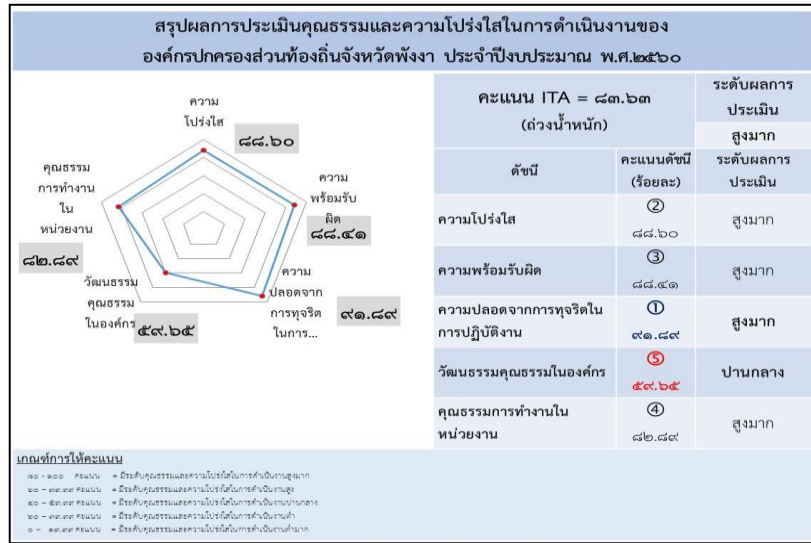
สรุปผลการประเมินคุณธรรมและความโปร่งใสในการดำเนินงานของ องค์กรปกครองส่วนท้องถิ่นจังหวัดพังงา ประจำปีงบประมาณ พ.ศ.๒๕๖๐

ความโปร่งใส
๘๘.๖๐
ความพร้อมรับผิด
๘๘.๔๑
ความปลอดจากการทุจริตในการ...
๙๑.๘๙
วัฒนธรรมคุณธรรมในองค์กร
๕๙.๖๕
คุณธรรมการทำงานในหน่วยงาน
๘๒.๘๙

| คะแนน ITA = ๘๓.๖๓ (ถ่วงน้ำหนัก) | | ระดับผลการประเมิน |
|---|---|---|
| | | สูงมาก |
| ดัชนี | คะแนนดัชนี (ร้อยละ) | ระดับผลการประเมิน |
| ความโปร่งใส | ② ๘๘.๖๐ | สูงมาก |
| ความพร้อมรับผิด | ③ ๘๘.๔๑ | สูงมาก |
| ความปลอดจากการทุจริตในการปฏิบัติงาน | ① ๙๑.๘๙ | สูงมาก |
| วัฒนธรรมคุณธรรมในองค์กร | ⑤ ๕๙.๖๕ | ปานกลาง |
| คุณธรรมการทำงานในหน่วยงาน | ④ ๘๒.๘๙ | สูงมาก |

เกณฑ์การให้คะแนน
๘๐ - ๑๐๐ คะแนน = มีระดับคุณธรรมและความโปร่งใสในการดำเนินงานสูงมาก
๖๐ - ๗๙.๙๙ คะแนน = มีระดับคุณธรรมและความโปร่งใสในการดำเนินงานสูง
๔๐ - ๕๙.๙๙ คะแนน = มีระดับคุณธรรมและความโปร่งใสในการดำเนินงานปานกลาง
๒๐ - ๓๙.๙๙ คะแนน = มีระดับคุณธรรมและความโปร่งใสในการดำเนินงานต่ำ
๐ - ๑๙.๙๙ คะแนน = มีระดับคุณธรรมและความโปร่งใสในการดำเนินงานต่ำมาก